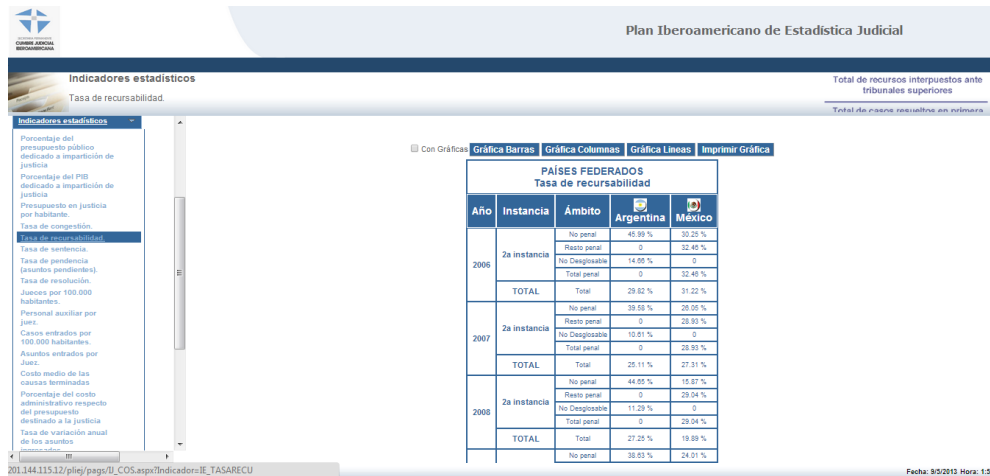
CUMBRE JUDICIAL IBEROAMERICANA

Plan Iberoamericano de Estadística Judicial

Indicadores estadísticos

Tasa de recursabilidad.

Total de recursos interpuestos ante tribunales superiores

Total de casos resueltos en primera

Indicadores estadísticos

Porcentaje del presupuesto público dedicado a impartición de justicia

Porcentaje del PIB dedicado a impartición de justicia

Presupuesto en justicia por habitante.

Tasa de congestión.

Tasa de recursabilidad.

Tasa de sentencia.

Tasa de pendencia (asuntos pendientes).

Tasa de resolución.

Jueces por 100.000 habitantes.

Personal auxiliar por juez.

Casos entrados por 100.000 habitantes.

Asuntos entrados por Juez.

Costo medio de las causas terminadas

Porcentaje del costo administrativo respecto del presupuesto destinado a la justicia

Tasa de variación anual de los asuntos

Con Gráficas Gráfica Barras Gráfica Columnas Gráfica Lineas Imprimir Gráfica

PAÍSES FEDERADOS
Tasa de recursabilidad

| Año | Instancia | Ámbito | Argentina | México |
|---|---|---|---|---|
| 2006 | 2a instancia | No penal | 45.99 % | 30.25 % |
| | | Resto penal | 0 | 32.46 % |
| | | No Desglosable | 14.66 % | 0 |
| | | Total penal | 0 | 32.46 % |
| | TOTAL | Total | 29.82 % | 31.22 % |
| 2007 | 2a instancia | No penal | 39.58 % | 26.06 % |
| | | Resto penal | 0 | 28.93 % |
| | | No Desglosable | 10.61 % | 0 |
| | | Total penal | 0 | 28.93 % |
| | TOTAL | Total | 25.11 % | 27.31 % |
| 2008 | 2a instancia | No penal | 44.65 % | 15.87 % |
| | | Resto penal | 0 | 29.04 % |
| | | No Desglosable | 11.29 % | 0 |
| | | Total penal | 0 | 29.04 % |
| | TOTAL | Total | 27.25 % | 19.89 % |
| | | No penal | 38.63 % | 24.01 % |

201.144.115.12/pliej/pags/IJ_COS.aspx?Indicador=IE_TASARECU

Fecha: 9/5/2013 Hora: 1:5